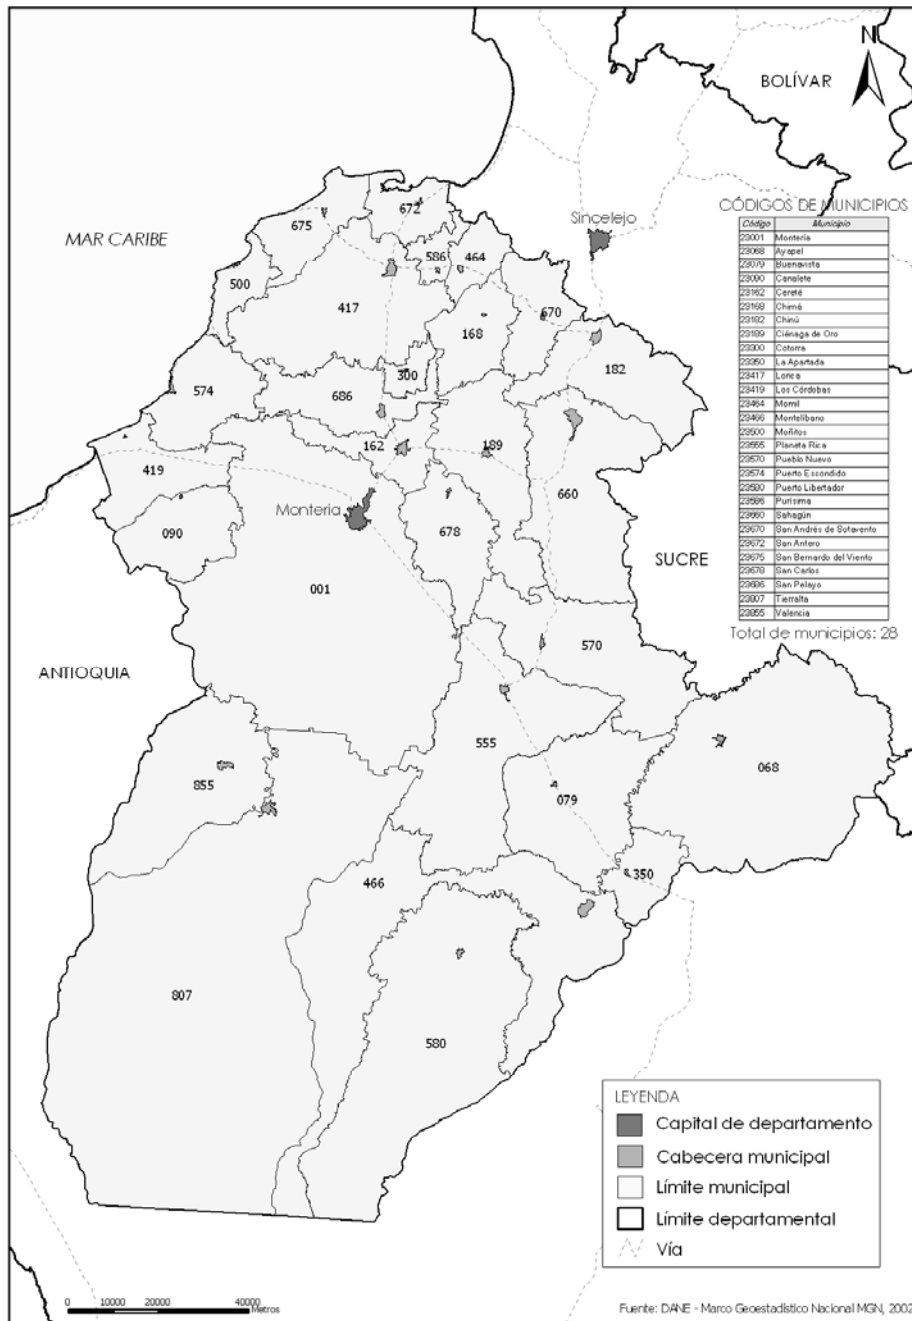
N

BOLÍVAR

MAR CARIBE

Sincelejo

675
672
586
464
500
417
670
168
300
182
574
686
162
189
419
Montería
660
090
678
SUCRE
001

CÓDIGOS DE MUNICIPIOS

| Código | Municipio |
|---|---|
| 23001 | Montería |
| 23068 | Ayapel |
| 23079 | Buenavista |
| 23090 | Canalete |
| 23162 | Cereté |
| 23168 | Chimá |
| 23182 | Chinú |
| 23189 | Ciénaga de Oro |
| 23300 | Cotorra |
| 23350 | La Apartada |
| 23417 | Lorica |
| 23419 | Los Córdobas |
| 23464 | Momil |
| 23466 | Montelíbano |
| 23500 | Moñitos |
| 23555 | Planeta Rica |
| 23570 | Pueblo Nuevo |
| 23574 | Puerto Escondido |
| 23580 | Puerto Libertador |
| 23586 | Purísima |
| 23660 | Sahagún |
| 23670 | San Andrés de Sotavento |
| 23672 | San Antero |
| 23675 | San Bernardo del Viento |
| 23678 | San Carlos |
| 23686 | San Pelayo |
| 23807 | Tierralta |
| 23855 | Valencia |

Total de municipios: 28

ANTIOQUIA
570
555
068
855
079
350
466
807
580

LEYENDA
Capital de departamento
Cabecera municipal
Límite municipal
Límite departamental
Vía

0 10000 20000 40000 Metros

Fuente: DANE - Marco Geoestadístico Nacional MGN, 2002